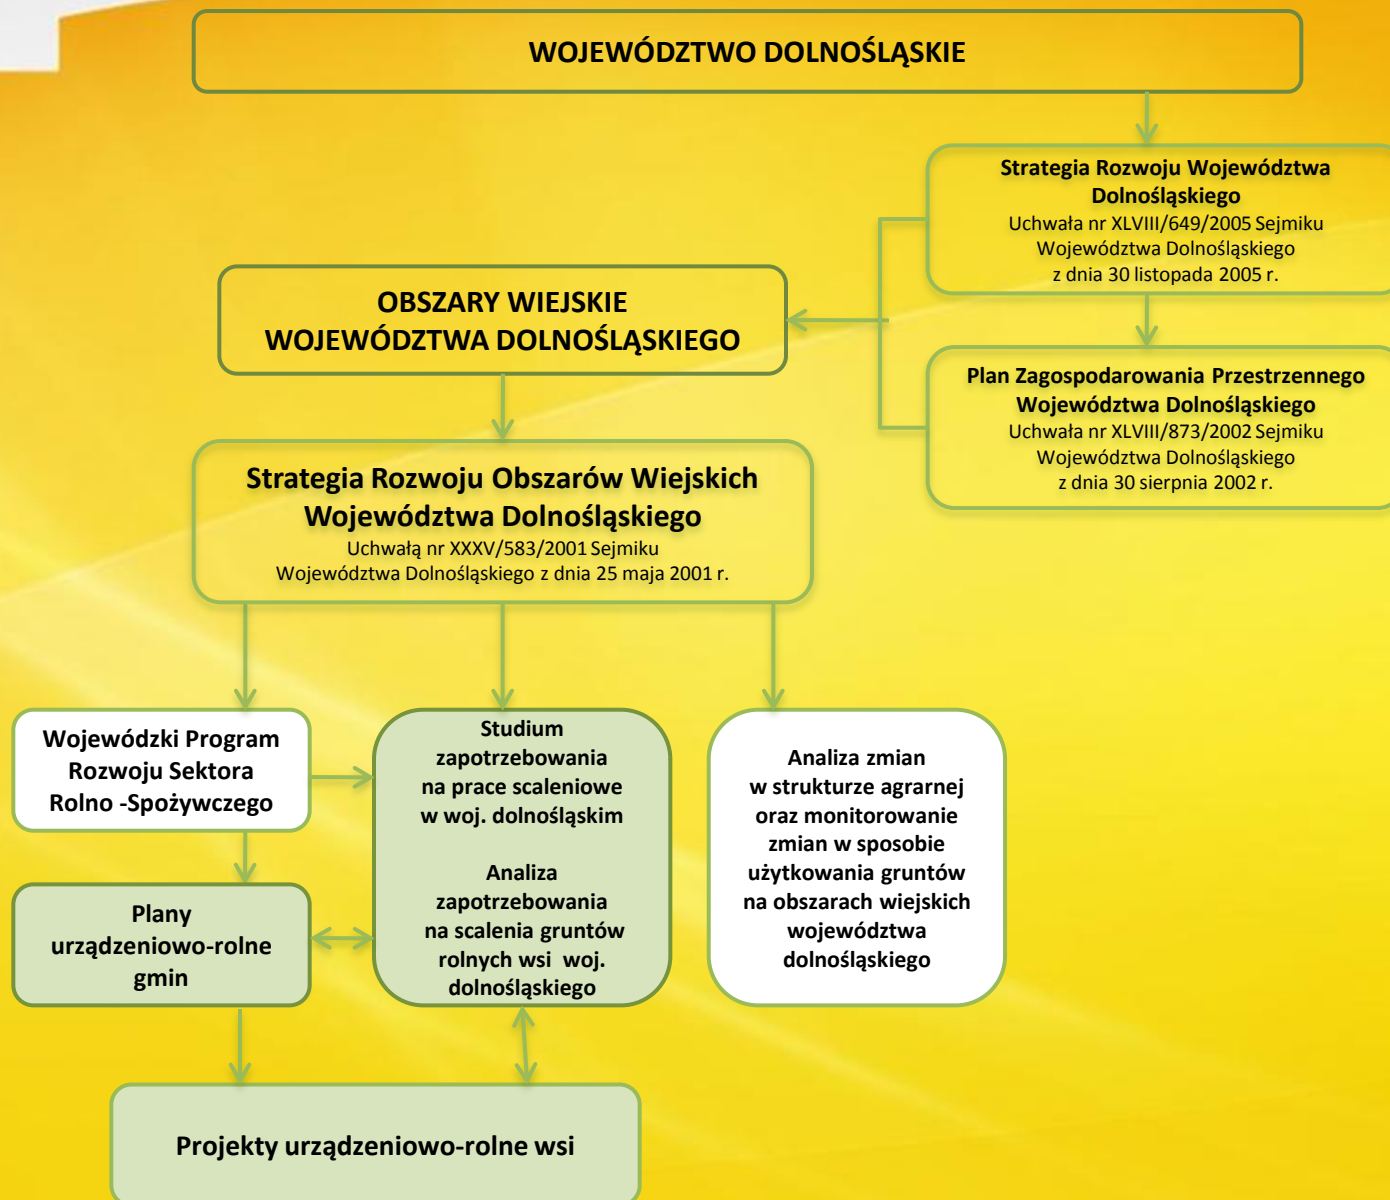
WOJEWÓDZTWO DOLNOŚLĄSKIE

Strategia Rozwoju Województwa Dolnośląskiego
Uchwała nr XLVIII/649/2005 Sejmiku Województwa Dolnośląskiego z dnia 30 listopada 2005 r.

OBSZARY WIEJSKIE WOJEWÓDZTWA DOLNOŚLĄSKIEGO

Plan Zagospodarowania Przestrzennego Województwa Dolnośląskiego
Uchwała nr XLVIII/873/2002 Sejmiku Województwa Dolnośląskiego z dnia 30 sierpnia 2002 r.

Strategia Rozwoju Obszarów Wiejskich Województwa Dolnośląskiego
Uchwałą nr XXXV/583/2001 Sejmiku Województwa Dolnośląskiego z dnia 25 maja 2001 r.

Wojewódzki Program Rozwoju Sektora Rolno -Spożywczego

Studium zapotrzebowania na prace scaleniowe w woj. dolnośląskim

Analiza zapotrzebowania na scalenia gruntów rolnych wsi woj. dolnośląskiego

Analiza zmian w strukturze agrarnej oraz monitorowanie zmian w sposobie użytkowania gruntów na obszarach wiejskich województwa dolnośląskiego

Plany urządzeniowo-rolne gmin

Projekty urządzeniowo-rolne wsi